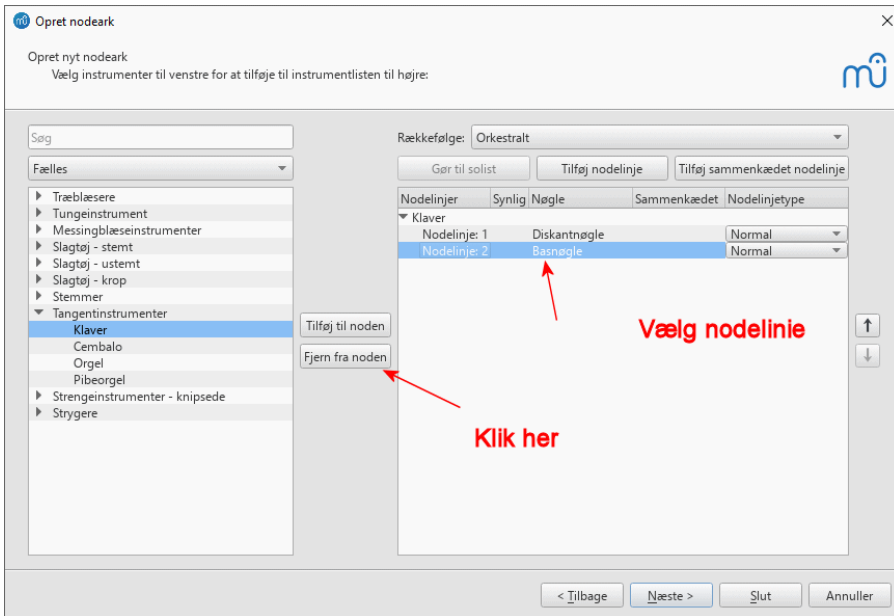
Opret nodeark

Opret nyt nodeark
Vælg instrumenter til venstre for at tilføje til instrumentlisten til højre:

Søg

Fælles

Træblæsere
Tungeinstrument
Messingblæseinstrumenter
Slagtøj - stemt
Slagtøj - ustemt
Slagtøj - krop
Stemmer
Tangentinstrumenter
Klaver
Cembalo
Orgel
Pibeorgel
Strengeinstrumenter - knipsede
Strygere

Tilføj til noden
Fjern fra noden

Rækkefølge: Orkestralt

Gør til solist
Tilføj nodelinje
Tilføj sammenkædet nodelinje

| Nodelinjer | Synlig | Nøgle | Sammenkædet | Nodelinjetype |
|---|---|---|---|---|
| Klaver | | | | |
| Nodelinje: 1 | | Diskantnøgle | | Normal |
| Nodelinje: 2 | | Basnøgle | | Normal |

Vælg nodelinie

Klik her

< Tilbage
Næste >
Slut
Annuller